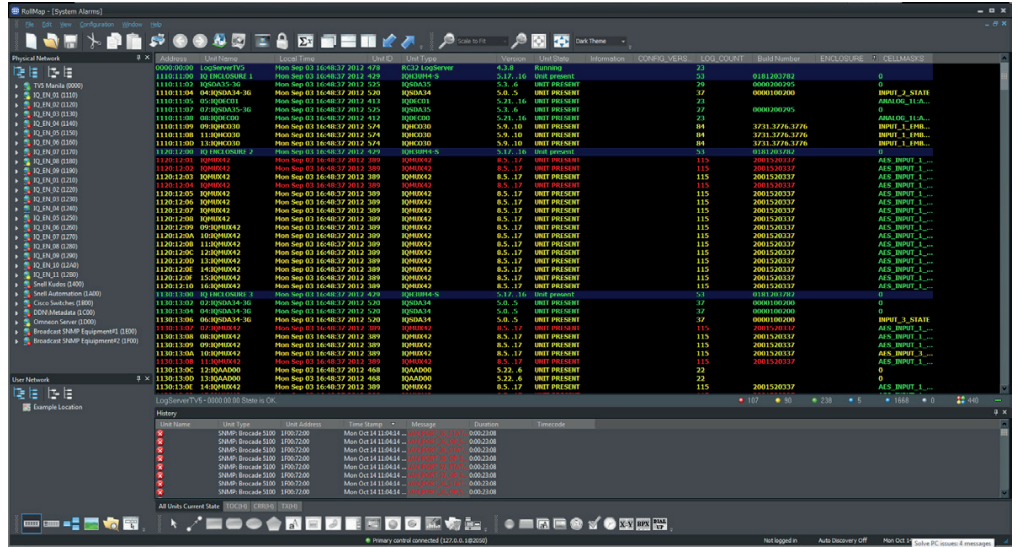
RollMap - [System Alarms]

File Edit View Configuration Window Help

Scale to Fit Dark Theme

Physical Network

TVS Manila (0000)
IQ_EN_01 (1110)
IQ_EN_02 (1120)
IQ_EN_03 (1130)
IQ_EN_04 (1140)
IQ_EN_05 (1150)
IQ_EN_06 (1160)
IQ_EN_07 (1170)
IQ_EN_08 (1180)
IQ_EN_09 (1190)
IQ_EN_01 (1210)
IQ_EN_02 (1220)
IQ_EN_03 (1230)
IQ_EN_04 (1240)
IQ_EN_05 (1250)
IQ_EN_06 (1260)
IQ_EN_07 (1270)
IQ_EN_08 (1280)
IQ_EN_09 (1290)
IQ_EN_10 (12A0)
IQ_EN_11 (12B0)
Snell Kudos (1400)
Snell Automation (1400)
Cisco Switches (1800)
DDN Metadata (1C00)
Omneon Server (1000)
Broadcast SNMP Equipment#1 (1E00)
Broadcast SNMP Equipment#2 (1F00)

User Network

Example Location

| Address | Unit Name | Local Time | Unit ID | Unit Type | Version | Unit State | Information | CONFIG_VERS | LOG_COUNT | Build Number | ENCLOSURE | CELLMASKS |
|---|---|---|---|---|---|---|---|---|---|---|---|---|
| 0000:00:00 | LogServerTVS | Mon Sep 03 16:48:37 2012 | 478 | RC32 LogServer | 5.1 | Running | | | 23 | | | |
| 1110:11:00 | IQ ENCLOSURE 1 | Mon Sep 03 16:48:37 2012 | 429 | IQH3UH4-S | 5.17..16 | Unit present | | | 53 | 0181203782 | | 0 |
| 1110:11:01 | 01:IQSDA35-36 | Mon Sep 03 16:48:37 2012 | 525 | IQSDA35 | 5.3..6 | UNIT PRESENT | | | 39 | 0000200295 | | 0 |
| 1110:11:04 | 04:IQSDA34-36 | Mon Sep 03 16:48:37 2012 | 520 | IQSDA34 | 5.0..5 | UNIT PRESENT | | | 37 | 0000100200 | | INPUT_2_STATE |
| 1110:11:05 | 05:IQDEC01 | Mon Sep 03 16:48:37 2012 | 413 | IQDEC01 | 5.21..16 | UNIT PRESENT | | | 23 | | | ANALOG_11... |
| 1110:11:07 | 07:IQSDA35-36 | Mon Sep 03 16:48:37 2012 | 525 | IQSDA35 | 5.3..6 | UNIT PRESENT | | | 27 | 0000200295 | | 0 |
| 1110:11:08 | 08:IQDEC00 | Mon Sep 03 16:48:37 2012 | 412 | IQDEC00 | 5.21..16 | UNIT PRESENT | | | 23 | | | ANALOG_11... |
| 1110:11:09 | 09:IQHCO30 | Mon Sep 03 16:48:37 2012 | 574 | IQHCO30 | 5.9..10 | UNIT PRESENT | | | 84 | 3731.3776.3776 | | INPUT_1_EMB... |
| 1110:11:0B | 11:IQHCO30 | Mon Sep 03 16:48:37 2012 | 574 | IQHCO30 | 5.9..10 | UNIT PRESENT | | | 84 | 3731.3776.3776 | | INPUT_1_EMB... |
| 1110:11:0D | 13:IQHCO30 | Mon Sep 03 16:48:37 2012 | 574 | IQHCO30 | 5.9..10 | UNIT PRESENT | | | 84 | 3731.3776.3776 | | INPUT_1_EMB... |
| 1120:12:00 | IQ ENCLOSURE 2 | Mon Sep 03 16:48:37 2012 | 429 | IQH3UH4-S | 5.17..16 | Unit present | | | 53 | 0181203782 | | 0 |
| 1120:12:01 | IQMUX42 | Mon Sep 03 16:48:37 2012 | 389 | IQMUX42 | 8.5..17 | UNIT PRESENT | | | 115 | 2001520337 | | AES_INPUT_1... |
| 1120:12:02 | IQMUX42 | Mon Sep 03 16:48:37 2012 | 389 | IQMUX42 | 8.5..17 | UNIT PRESENT | | | 115 | 2001520337 | | AES_INPUT_1... |
| 1120:12:03 | IQMUX42 | Mon Sep 03 16:48:37 2012 | 389 | IQMUX42 | 8.5..17 | UNIT PRESENT | | | 115 | 2001520337 | | AES_INPUT_1... |
| 1120:12:04 | IQMUX42 | Mon Sep 03 16:48:37 2012 | 389 | IQMUX42 | 8.5..17 | UNIT PRESENT | | | 115 | 2001520337 | | AES_INPUT_1... |
| 1120:12:05 | IQMUX42 | Mon Sep 03 16:48:37 2012 | 389 | IQMUX42 | 8.5..17 | UNIT PRESENT | | | 115 | 2001520337 | | AES_INPUT_1... |
| 1120:12:06 | IQMUX42 | Mon Sep 03 16:48:37 2012 | 389 | IQMUX42 | 8.5..17 | UNIT PRESENT | | | 115 | 2001520337 | | AES_INPUT_1... |
| 1120:12:07 | IQMUX42 | Mon Sep 03 16:48:37 2012 | 389 | IQMUX42 | 8.5..17 | UNIT PRESENT | | | 115 | 2001520337 | | AES_INPUT_1... |
| 1120:12:08 | IQMUX42 | Mon Sep 03 16:48:37 2012 | 389 | IQMUX42 | 8.5..17 | UNIT PRESENT | | | 115 | 2001520337 | | AES_INPUT_1... |
| 1120:12:09 | 09:IQMUX42 | Mon Sep 03 16:48:37 2012 | 389 | IQMUX42 | 8.5..17 | UNIT PRESENT | | | 115 | 2001520337 | | AES_INPUT_1... |
| 1120:12:0A | 10:IQMUX42 | Mon Sep 03 16:48:37 2012 | 389 | IQMUX42 | 8.5..17 | UNIT PRESENT | | | 115 | 2001520337 | | AES_INPUT_1... |
| 1120:12:0B | 11:IQMUX42 | Mon Sep 03 16:48:37 2012 | 389 | IQMUX42 | 8.5..17 | UNIT PRESENT | | | 115 | 2001520337 | | AES_INPUT_1... |
| 1120:12:0C | 12:IQMUX42 | Mon Sep 03 16:48:37 2012 | 389 | IQMUX42 | 8.5..17 | UNIT PRESENT | | | 115 | 2001520337 | | AES_INPUT_1... |
| 1120:12:0D | 13:IQMUX42 | Mon Sep 03 16:48:37 2012 | 389 | IQMUX42 | 8.5..17 | UNIT PRESENT | | | 115 | 2001520337 | | AES_INPUT_1... |
| 1120:12:0E | 14:IQMUX42 | Mon Sep 03 16:48:37 2012 | 389 | IQMUX42 | 8.5..17 | UNIT PRESENT | | | 115 | 2001520337 | | AES_INPUT_1... |
| 1120:12:0F | 15:IQMUX42 | Mon Sep 03 16:48:37 2012 | 389 | IQMUX42 | 8.5..17 | UNIT PRESENT | | | 115 | 2001520337 | | AES_INPUT_1... |
| 1120:12:10 | 16:IQMUX42 | Mon Sep 03 16:48:37 2012 | 389 | IQMUX42 | 8.5..17 | UNIT PRESENT | | | 115 | 2001520337 | | AES_INPUT_1... |
| 1130:13:00 | IQ ENCLOSURE 3 | Mon Sep 03 16:48:37 2012 | 429 | IQH3UH4-S | 5.17..16 | Unit present | | | 53 | 0181203782 | | 0 |
| 1130:13:02 | 02:IQSDA34-36 | Mon Sep 03 16:48:37 2012 | 520 | IQSDA34 | 5.0..5 | UNIT PRESENT | | | 37 | 0000100200 | | 0 |
| 1130:13:06 | 06:IQSDA34-36 | Mon Sep 03 16:48:37 2012 | 520 | IQSDA34 | 5.0..5 | UNIT PRESENT | | | 37 | 0000100200 | | INPUT_3_STATE |
| 1130:13:07 | 07:IQMUX42 | Mon Sep 03 16:48:37 2012 | 389 | IQMUX42 | 8.5..17 | UNIT PRESENT | | | 115 | 2001520337 | | AES_INPUT_1... |
| 1130:13:08 | 08:IQMUX42 | Mon Sep 03 16:48:37 2012 | 389 | IQMUX42 | 8.5..17 | UNIT PRESENT | | | 115 | 2001520337 | | AES_INPUT_1... |
| 1130:13:09 | 09:IQMUX42 | Mon Sep 03 16:48:37 2012 | 389 | IQMUX42 | 8.5..17 | UNIT PRESENT | | | 115 | 2001520337 | | AES_INPUT_1... |
| 1130:13:0A | 10:IQMUX42 | Mon Sep 03 16:48:37 2012 | 389 | IQMUX42 | 8.5..17 | UNIT PRESENT | | | 115 | 2001520337 | | AES_INPUT_1... |
| 1130:13:0B | 11:IQMUX42 | Mon Sep 03 16:48:37 2012 | 389 | IQMUX42 | 8.5..17 | UNIT PRESENT | | | 115 | 2001520337 | | 0 |
| 1130:13:0C | 12:IQAAD00 | Mon Sep 03 16:48:37 2012 | 468 | IQAAD00 | 5.22..6 | UNIT PRESENT | | | 22 | | | 0 |
| 1130:13:0D | 13:IQAAD00 | Mon Sep 03 16:48:37 2012 | 468 | IQAAD00 | 5.22..6 | UNIT PRESENT | | | 22 | | | 0 |
| 1130:13:0E | 14:IQMUX42 | Mon Sep 03 16:48:37 2012 | 389 | IQMUX42 | 8.5..17 | UNIT PRESENT | | | 115 | 2001520337 | | 0 |

LogServerTVS - 0000:00:00 State is OK.

107 90 238 5 1668 0 440

History

| Unit Name | Unit Type | Unit Address | Time Stamp | Message | Duration | Timecode |
|---|---|---|---|---|---|---|
| | SNMP: Brocade 5100 | 1F00:72:00 | Mon Oct 14 11:04:14 | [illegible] | 0:00:23:08 | |
| | SNMP: Brocade 5100 | 1F00:72:00 | Mon Oct 14 11:04:14 | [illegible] | 0:00:23:08 | |
| | SNMP: Brocade 5100 | 1F00:72:00 | Mon Oct 14 11:04:14 | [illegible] | 0:00:23:08 | |
| | SNMP: Brocade 5100 | 1F00:72:00 | Mon Oct 14 11:04:14 | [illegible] | 0:00:23:08 | |
| | SNMP: Brocade 5100 | 1F00:72:00 | Mon Oct 14 11:04:14 | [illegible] | 0:00:23:08 | |
| | SNMP: Brocade 5100 | 1F00:72:00 | Mon Oct 14 11:04:14 | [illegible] | 0:00:23:08 | |
| | SNMP: Brocade 5100 | 1F00:72:00 | Mon Oct 14 11:04:14 | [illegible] | 0:00:23:08 | |
| | SNMP: Brocade 5100 | 1F00:72:00 | Mon Oct 14 11:04:14 | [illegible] | 0:00:23:08 | |

All Units Current State TOC(H) CRC(H) TX(H)

Primary control connected (127.0.0.1@2050)
Not logged in
Auto Discovery Off
Mon Oct 14
Solve PC issues: 4 messages